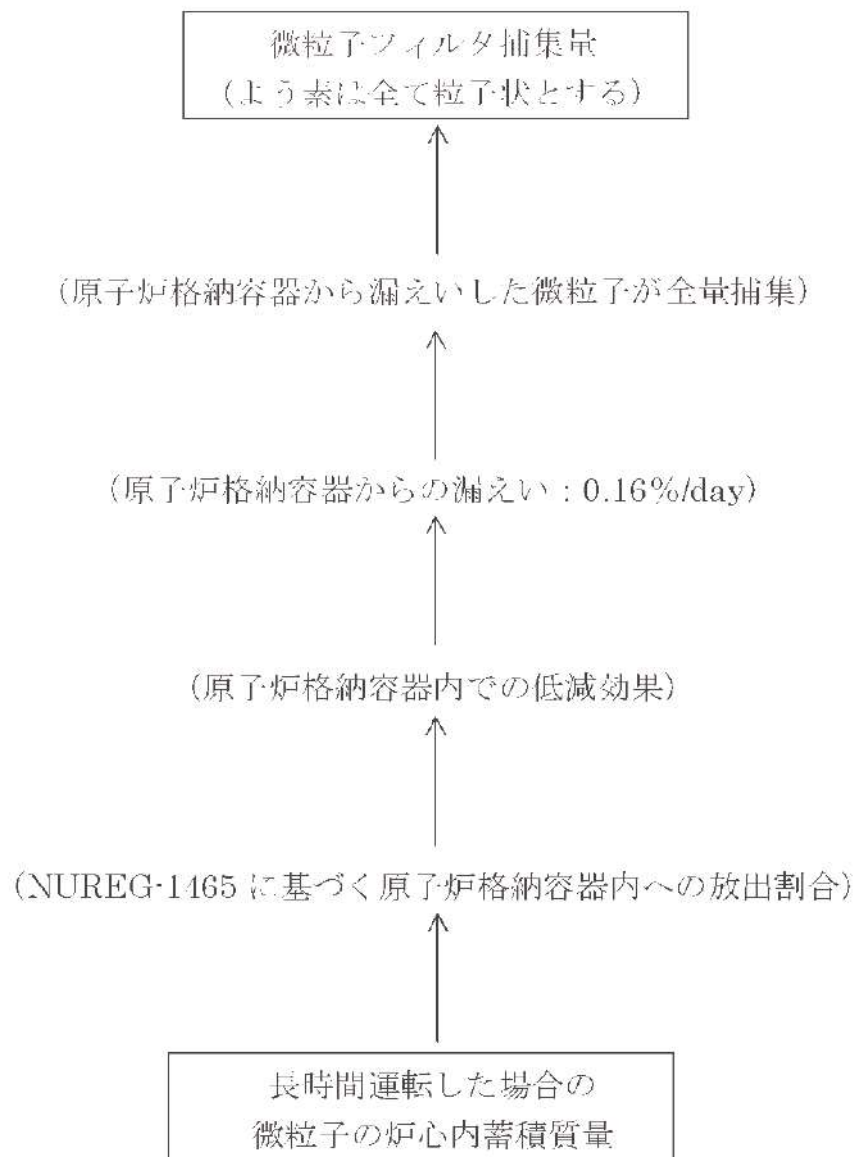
微粒子フィルタ捕集量
（よう素は全て粒子状とする）

（原子炉格納容器から漏えいした微粒子が全量捕集）

（原子炉格納容器からの漏えい：0.16%/day）

（原子炉格納容器内での低減効果）

（NUREG-1465 に基づく原子炉格納容器内への放出割合）

長時間運転した場合の
微粒子の炉心内蓄積質量